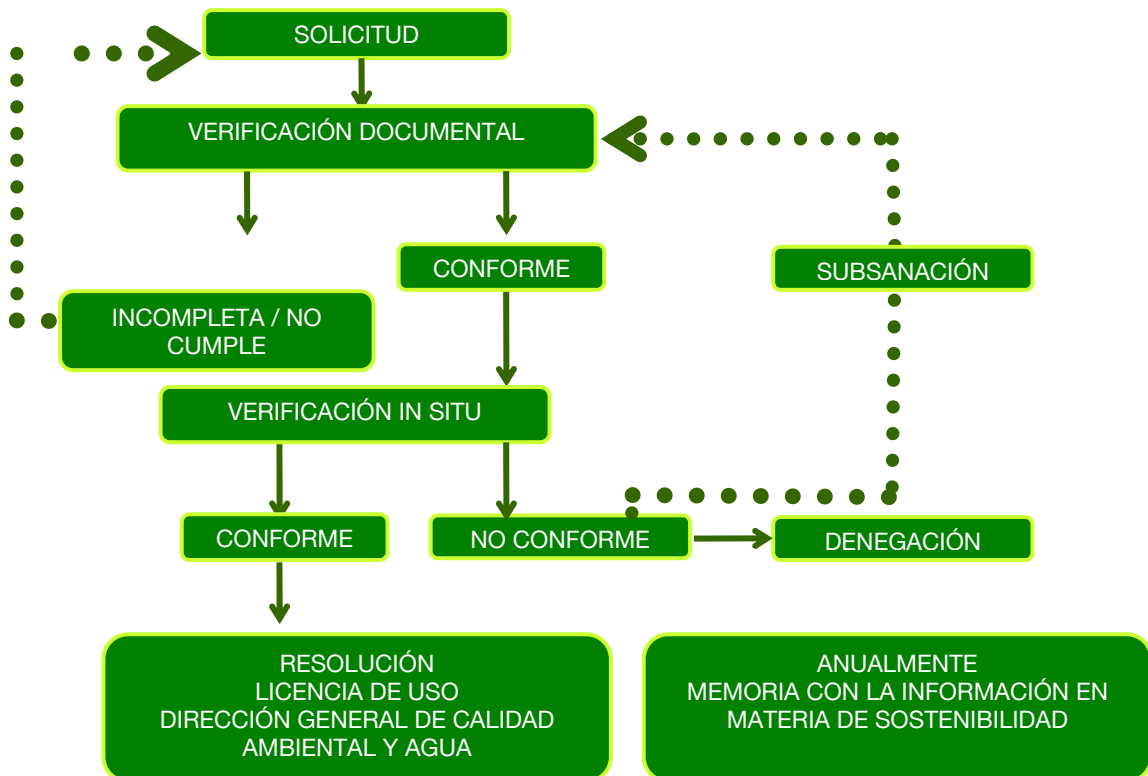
SOLICITUD

VERIFICACIÓN DOCUMENTAL

CONFORME

SUBSANACIÓN

INCOMPLETA / NO CUMPLE

VERIFICACIÓN IN SITU

CONFORME

NO CONFORME

DENEGACIÓN

RESOLUCIÓN
LICENCIA DE USO
DIRECCIÓN GENERAL DE CALIDAD AMBIENTAL Y AGUA

ANUALMENTE
MEMORIA CON LA INFORMACIÓN EN MATERIA DE SOSTENIBILIDAD